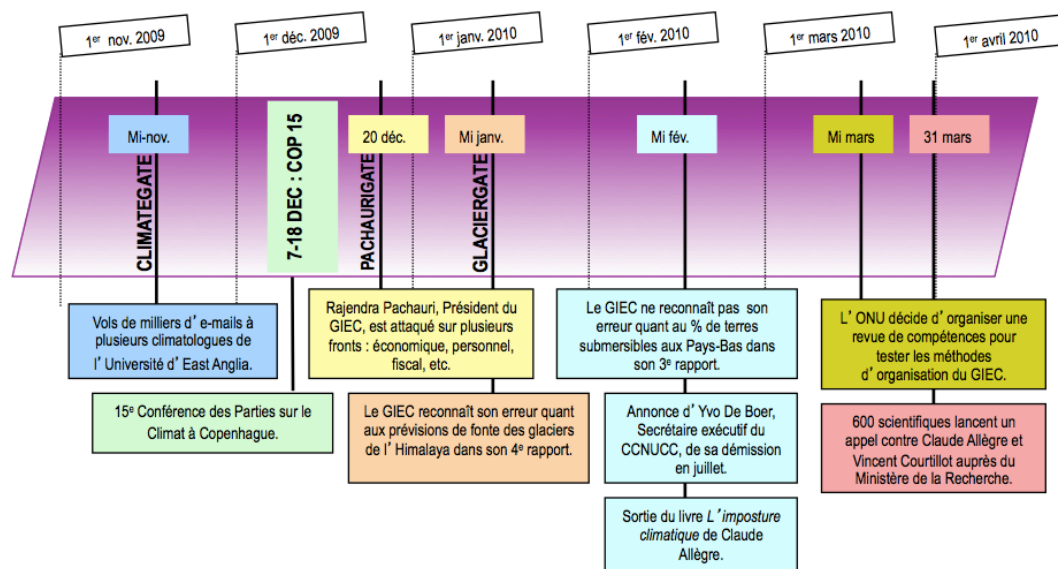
1$^{er}$ nov. 2009

1$^{er}$ déc. 2009

1$^{er}$ janv. 2010

1$^{er}$ fév. 2010

1$^{er}$ mars 2010

1$^{er}$ avril 2010

Mi-nov.

CLIMATEGATE

7-18 DEC : COP 15

20 déc.

PACHAURIGATE

Mi janv.

GLACIERGATE

Mi fév.

Mi mars

31 mars

Vols de milliers d'e-mails à plusieurs climatologues de l'Université d'East Anglia.

15$^{e}$ Conférence des Parties sur le Climat à Copenhague.

Rajendra Pachauri, Président du GIEC, est attaqué sur plusieurs fronts : économique, personnel, fiscal, etc.

Le GIEC reconnaît son erreur quant aux prévisions de fonte des glaciers de l'Himalaya dans son 4$^{e}$ rapport.

Le GIEC ne reconnaît pas son erreur quant au % de terres submersibles aux Pays-Bas dans son 3$^{e}$ rapport.

Annonce d'Yvo De Boer, Secrétaire exécutif du CCNUCC, de sa démission en juillet.

Sortie du livre *L'imposture climatique* de Claude Allègre.

L'ONU décide d'organiser une revue de compétences pour tester les méthodes d'organisation du GIEC.

600 scientifiques lancent un appel contre Claude Allègre et Vincent Courtillot auprès du Ministère de la Recherche.